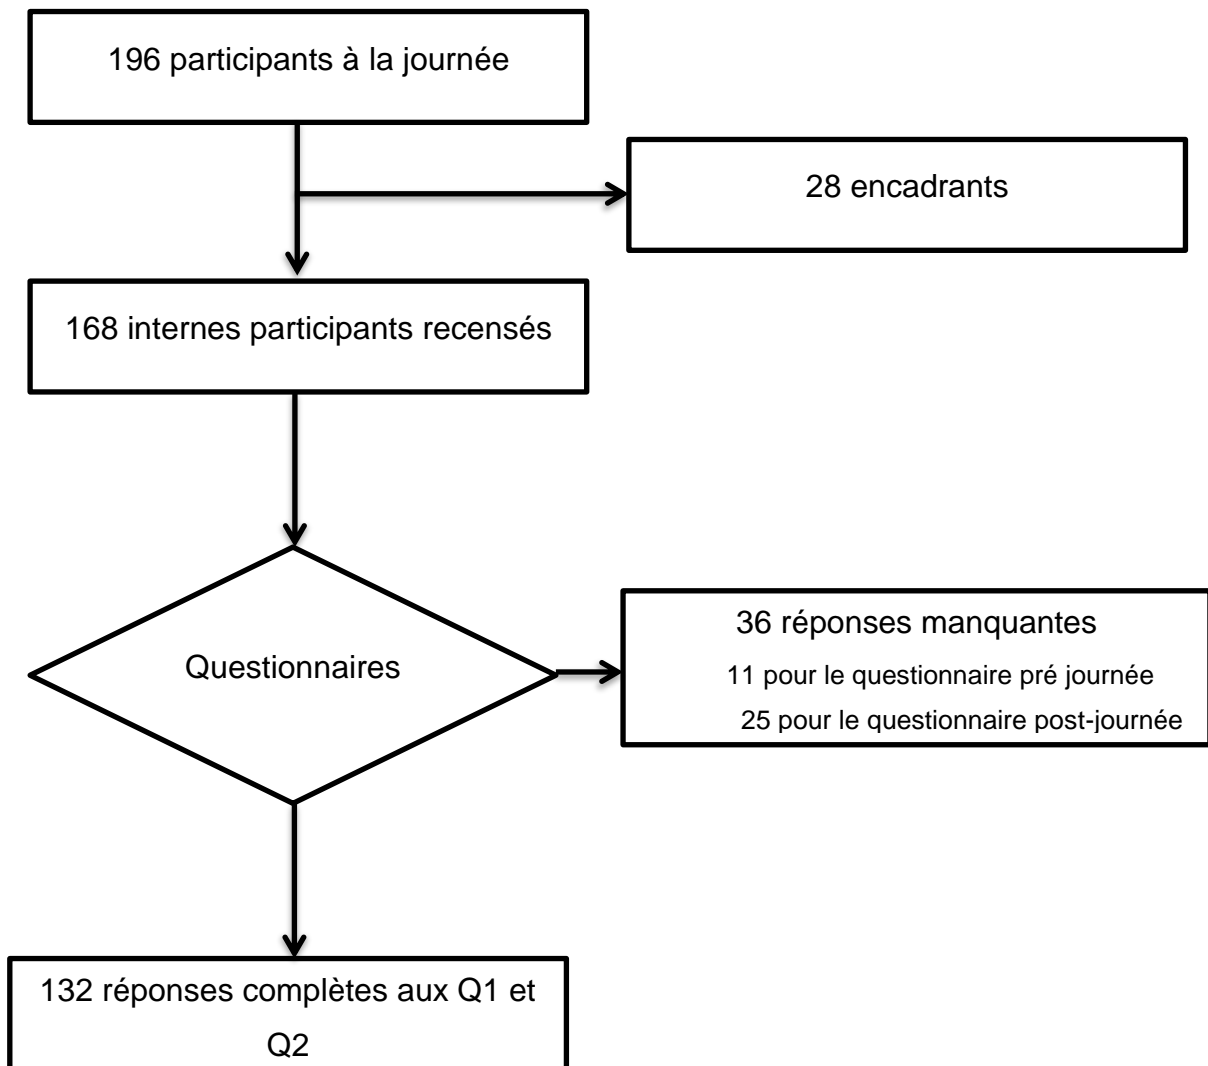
196 participants à la journée

28 encadrants

168 internes participants recensés

Questionnaires

36 réponses manquantes
11 pour le questionnaire pré journée
25 pour le questionnaire post-journée

132 réponses complètes aux Q1 et Q2